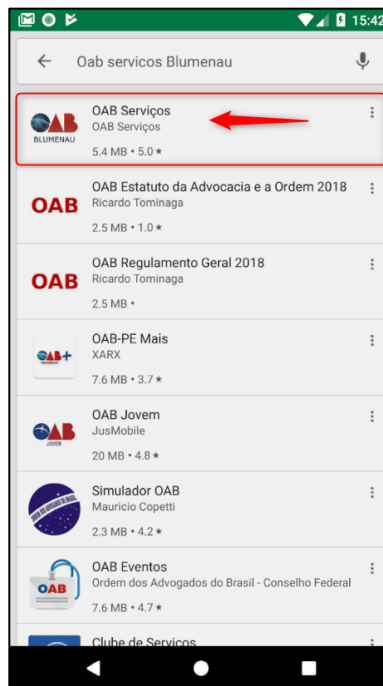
15:42

Oab servicos Blumenau

OAB BLUMENAU
OAB Serviços
OAB Serviços
5.4 MB • 5.0 ★

OAB
OAB Estatuto da Advocacia e a Ordem 2018
Ricardo Tominaga
2.5 MB • 1.0 ★

OAB
OAB Regulamento Geral 2018
Ricardo Tominaga
2.5 MB •

OAB+
OAB-PE Mais
XARX
7.6 MB • 3.7 ★

OAB JOVEM
OAB Jovem
JusMobile
20 MB • 4.8 ★

Simulador OAB
Mauricio Copetti
2.3 MB • 4.2 ★

OAB
OAB Eventos
Ordem dos Advogados do Brasil - Conselho Federal
7.6 MB • 4.7 ★

Clube de Serviços